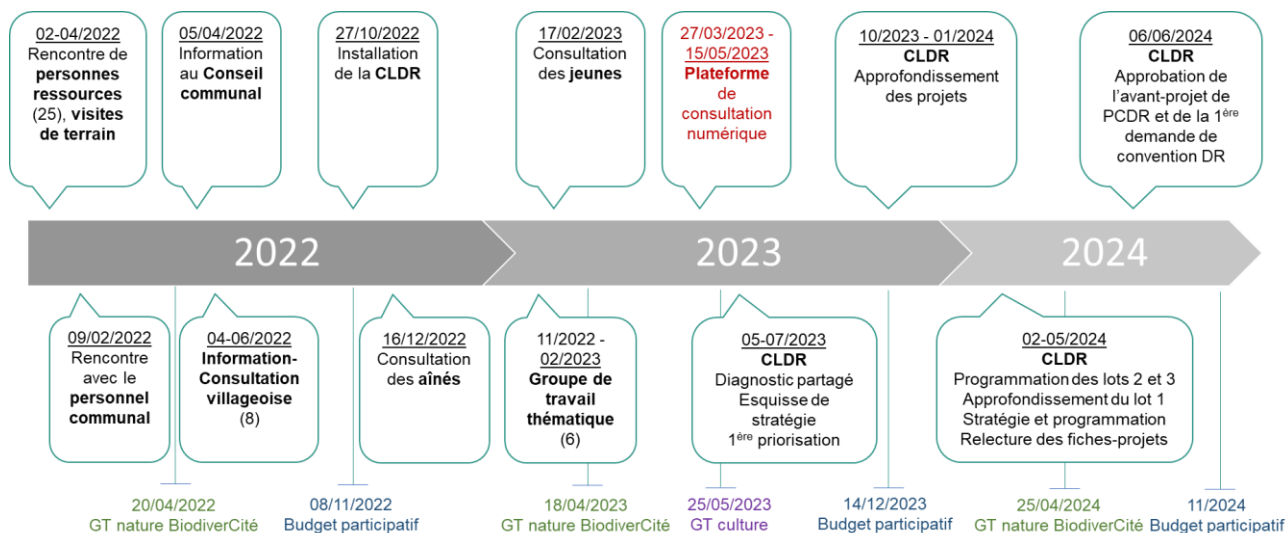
02-04/2022
Rencontre de **personnes ressources** (25), **visites de terrain**

05/04/2022
Information au **Conseil communal**

27/10/2022
Installation de la **CLDR**

17/02/2023
Consultation des **jeunes**

27/03/2023 - 15/05/2023
**Plateforme** de consultation numérique

10/2023 - 01/2024
**CLDR**
Approfondissement des projets

06/06/2024
**CLDR**
Approbation de l'avant-projet de PCDR et de la 1$^{ère}$ demande de convention DR

2022

2023

2024

09/02/2022
Rencontre avec le **personnel communal**

04-06/2022
**Information-Consultation villageoise**
(8)

16/12/2022
Consultation des **aînés**

11/2022 - 02/2023
**Groupe de travail thématique**
(6)

05-07/2023
**CLDR**
Diagnostic partagé
Esquisse de stratégie
1$^{ère}$ priorisation

02-05/2024
**CLDR**
Programmation des lots 2 et 3
Approfondissement du lot 1
Stratégie et programmation
Relecture des fiches-projets

20/04/2022
GT nature BiodiverCité

08/11/2022
Budget participatif

18/04/2023
GT nature BiodiverCité

25/05/2023
GT culture

14/12/2023
Budget participatif

25/04/2024
GT nature BiodiverCité

11/2024
Budget participatif